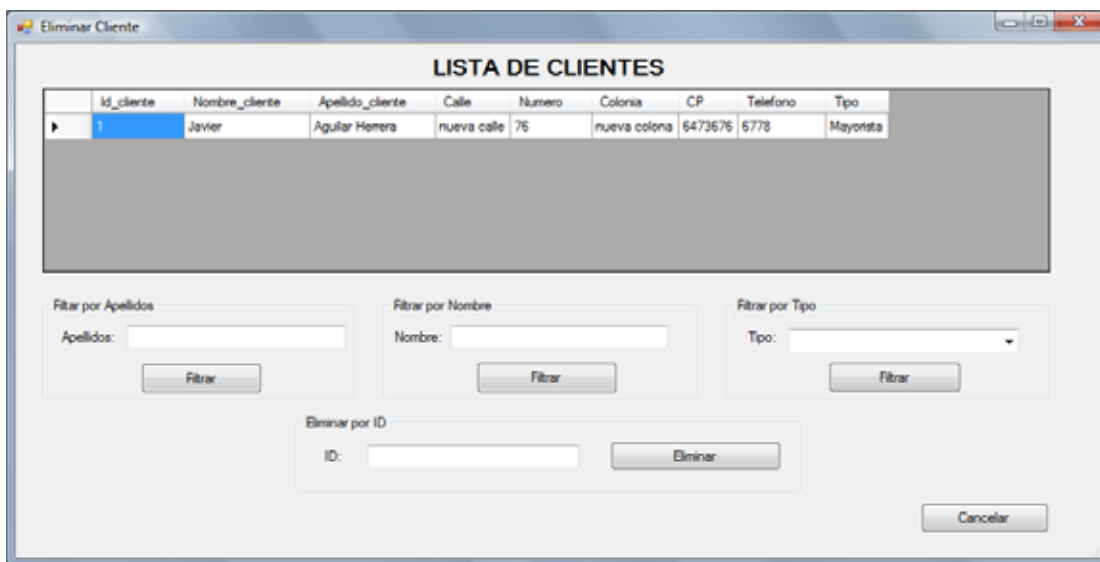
Eliminar Cliente

LISTA DE CLIENTES

| Id_cliente | Nombre_cliente | Apellido_cliente | Calle | Numero | Colonia | CP | Telefono | Tipo |
|---|---|---|---|---|---|---|---|---|
| 1 | Javier | Aguilar Herrera | nueva calle | 76 | nueva colona | 6473676 | 6778 | Mayorista |

Filtrar por Apellidos
Apellidos:
Filtrar

Filtrar por Nombre
Nombre:
Filtrar

Filtrar por Tipo
Tipo:
Filtrar

Eliminar por ID
ID:
Eliminar

Cancelar